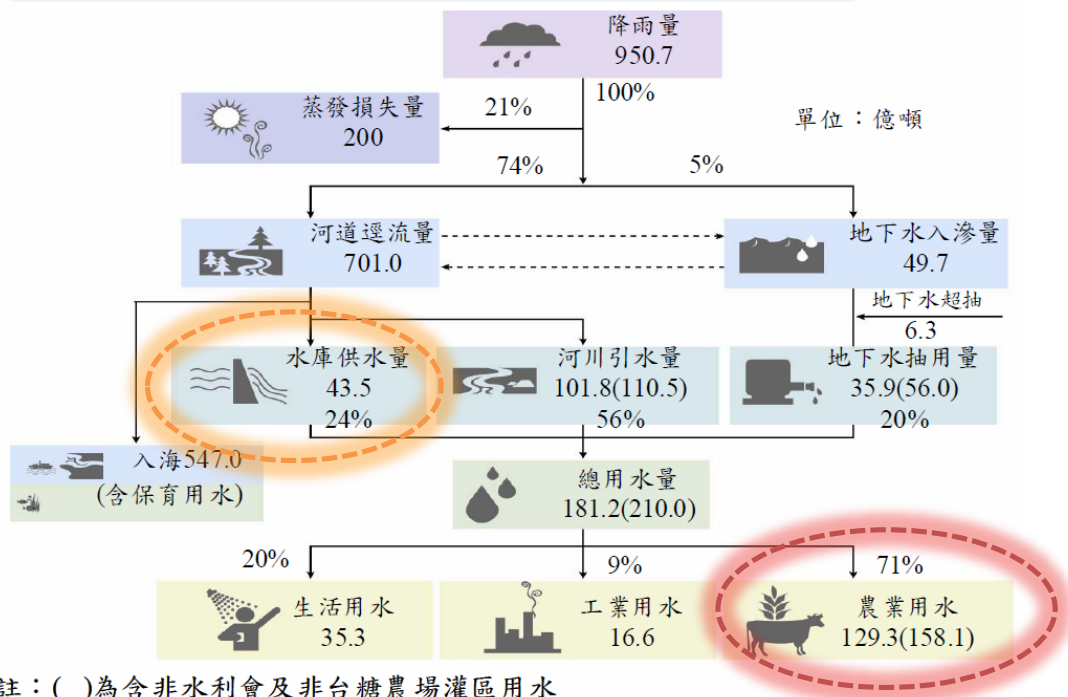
降雨量
950.7

100%

21%

蒸發損失量
200

單位：億噸

74%

5%

河道逕流量
701.0

地下水入滲量
49.7

地下水超抽
6.3

水庫供水量
43.5
24%

河川引水量
101.8(110.5)
56%

地下水抽用量
35.9(56.0)
20%

入海547.0
(含保育用水)

總用水量
181.2(210.0)

20%

9%

71%

生活用水
35.3

工業用水
16.6

農業用水
129.3(158.1)

註：( )為含非水利會及非台糖農場灌區用水